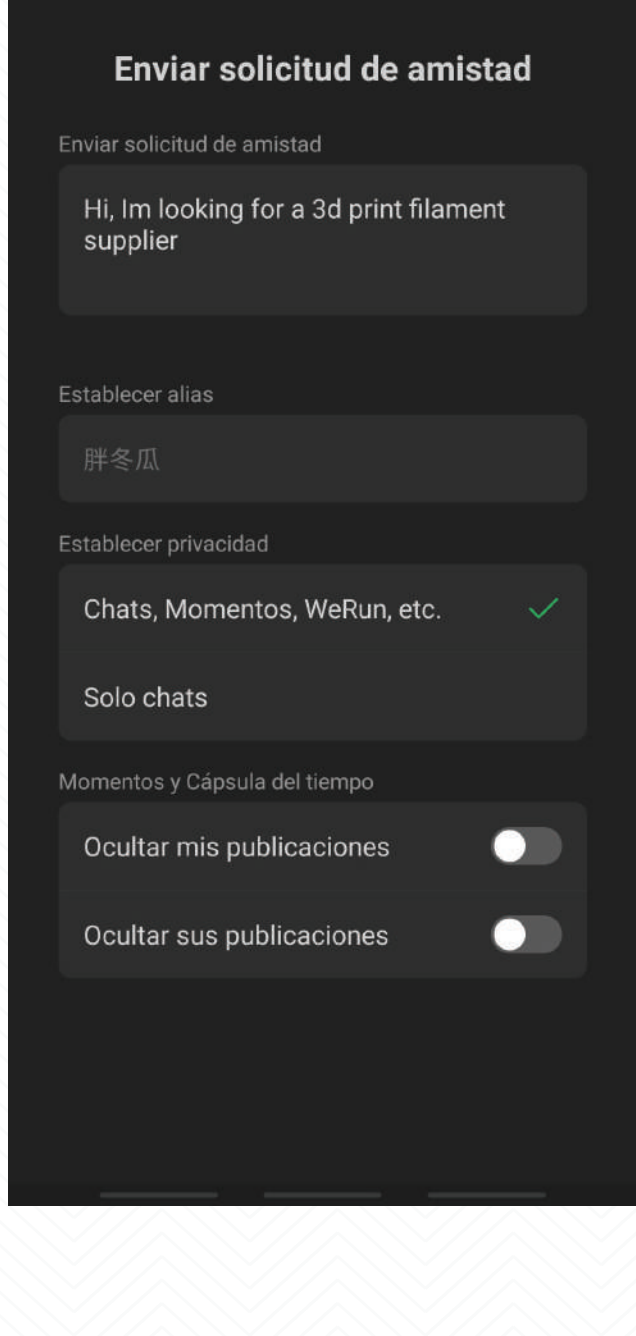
Enviar solicitud de amistad

Enviar solicitud de amistad

Hi, Im looking for a 3d print filament supplier

Establecer alias

胖冬瓜

Establecer privacidad

Chats, Momentos, WeRun, etc.

Solo chats

Momentos y Cápsula del tiempo

Ocultar mis publicaciones

Ocultar sus publicaciones